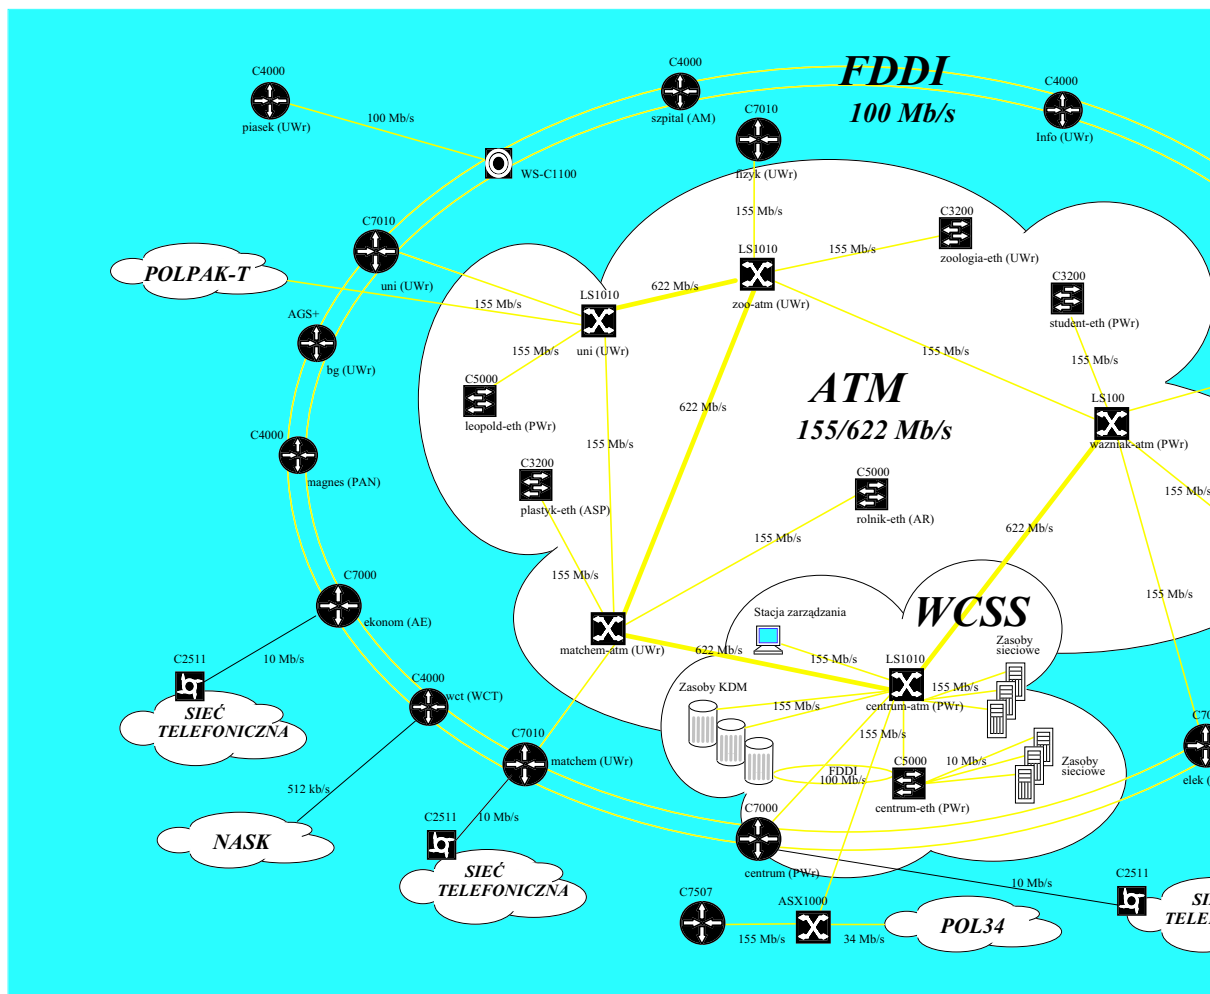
FDDI
100 Mb/s

C4000
piasek (UWr)
100 Mb/s
WS-C1100
C4000
szpital (AM)
C7010
fizyk (UWr)
C4000
Info (UWr)

C7010
uni (UWr)
POLPAK-T
AGS+
bg (UWr)
C4000
magnes (PAN)
C7000
ekonom (AE)
C2511
10 Mb/s
SIEĆ TELEFONICZNA
C4000
wct (WCT)
512 kb/s
NASK
C7010
matchem (UWr)
C2511
10 Mb/s
SIEĆ TELEFONICZNA

155 Mb/s
LS1010
zoo-atm (UWr)
155 Mb/s
C3200
zoologia-eth (UWr)
C3200
student-eth (PWr)
155 Mb/s
LS1010
uni (UWr)
622 Mb/s
155 Mb/s
155 Mb/s
C5000
leopold-eth (PWr)
155 Mb/s
622 Mb/s
155 Mb/s
ATM
155/622 Mb/s
LS100
wazniak-atm (PWr)
155 Mb/s
C3200
plastyk-eth (ASP)
C5000
rolnik-eth (AR)
155 Mb/s
622 Mb/s
155 Mb/s
155 Mb/s
matchem-atm (UWr)
Stacja zarządzania
WCSS
622 Mb/s
155 Mb/s
LS1010
centrum-atm (PWr)
Zasoby sieciowe
155 Mb/s
Zasoby KDM
155 Mb/s
155 Mb/s
C5000
10 Mb/s
FDDI
100 Mb/s
centrum-eth (PWr)
Zasoby sieciowe
C70
elek (
C7000
centrum (PWr)
10 Mb/s
C2511
SI
TELE
C7507
ASX1000
155 Mb/s
34 Mb/s
POL34